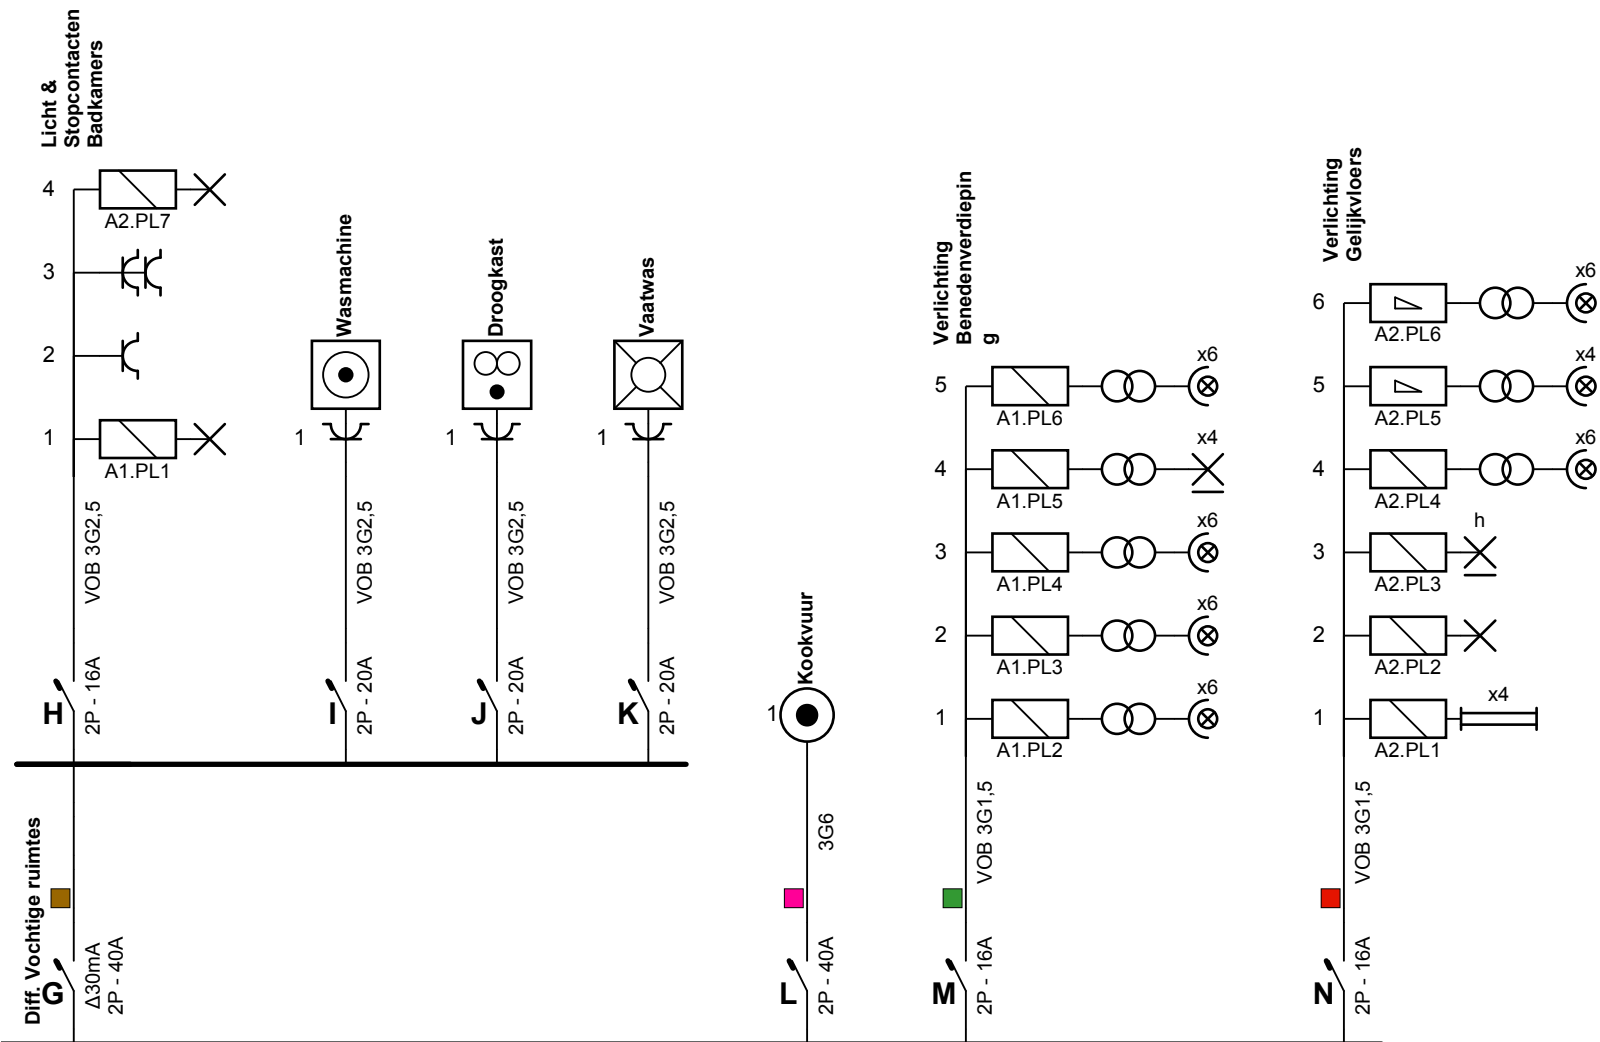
Licht & Stopcontacten Badkamers

4
A2.PL7
3
2
1
A1.PL1
VOB 3G2,5
H
2P - 16A

Wasmachine
1
VOB 3G2,5
I
2P - 20A

Droogkast
1
VOB 3G2,5
J
2P - 20A

Vaatwas
1
VOB 3G2,5
K
2P - 20A

Diff. Vochtige ruimtes
G
Δ30mA
2P - 40A

Kookvuur
1
3G6
L
2P - 40A

Verlichting Benedenverdiepin g
5
A1.PL6
x6
4
A1.PL5
x4
3
A1.PL4
x6
2
A1.PL3
x6
1
A1.PL2
x6
VOB 3G1,5
M
2P - 16A

Verlichting Gelijkvloers
6
A2.PL6
x6
5
A2.PL5
x4
4
A2.PL4
x6
3
A2.PL3
h
2
A2.PL2
1
A2.PL1
x4
VOB 3G1,5
N
2P - 16A